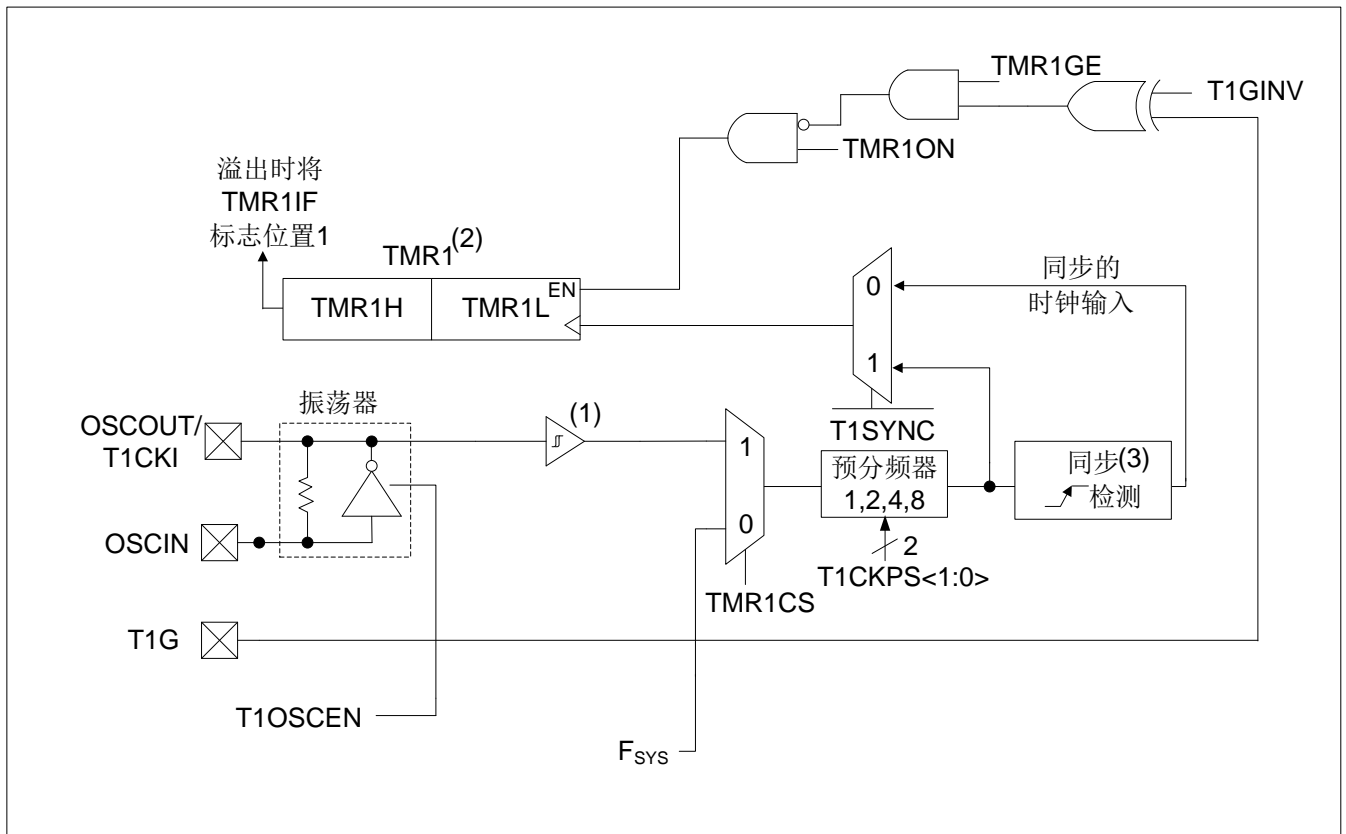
TMR1GE

T1GINV

TMR1ON

溢出时将 TMR1IF 标志位置1

TMR1$^{(2)}$

TMR1H

TMR1L

EN

0

1

同步的 时钟输入

振荡器

OSCOUT/ T1CKI

OSCIN

(1)

1

0

T1SYNC

预分频器 1,2,4,8

2

T1CKPS<1:0>

同步(3)

检测

TMR1CS

T1G

T1OSCEN

$F_{SYS}$